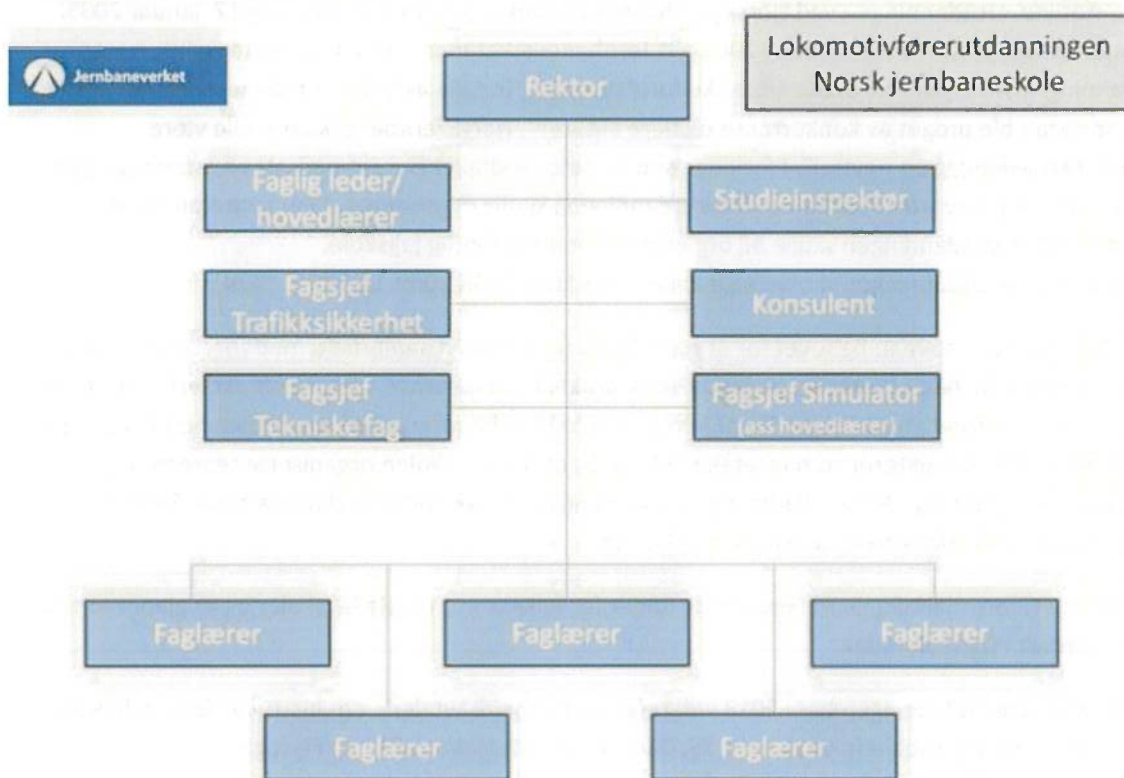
Jernbaneverket

Lokomotivførerutdanningen
Norsk jernbaneskole

Rektor

Faglig leder/ hovedlærer

Studieinspektør

Fagsjef Trafikksikkerhet

Konsulent

Fagsjef Tekniske fag

Fagsjef Simulator (ass hovedlærer)

Faglærer

Faglærer

Faglærer

Faglærer

Faglærer